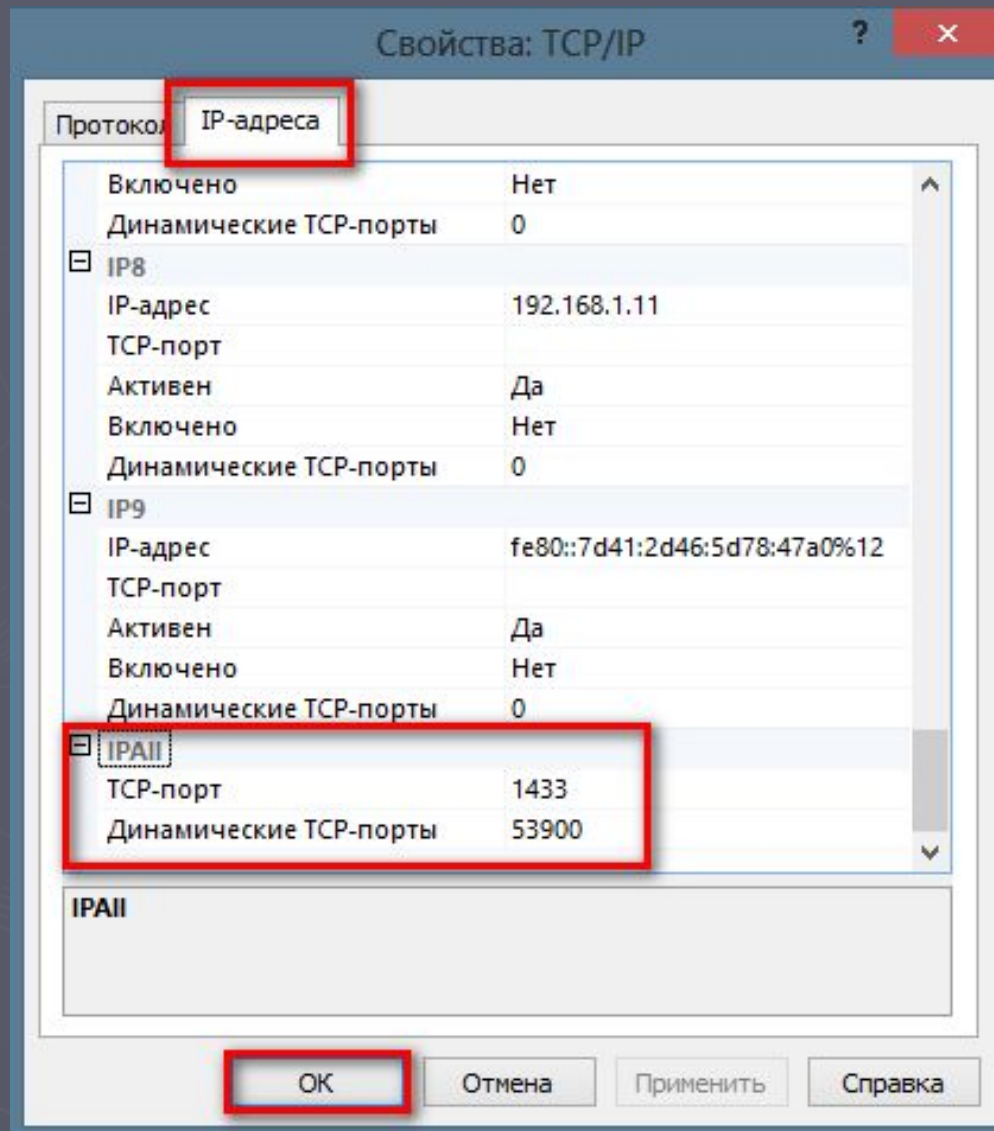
Свойства: TCP/IP

?

×

Протокол

IP-адреса

| | |
|---|---|
| Включено | Нет |
| Динамические TCP-порты | 0 |
| ⊟ IP8 | |
| IP-адрес | 192.168.1.11 |
| TCP-порт | |
| Активен | Да |
| Включено | Нет |
| Динамические TCP-порты | 0 |
| ⊟ IP9 | |
| IP-адрес | fe80::7d41:2d46:5d78:47a0%12 |
| TCP-порт | |
| Активен | Да |
| Включено | Нет |
| Динамические TCP-порты | 0 |
| ⊟ IPAll | |
| TCP-порт | 1433 |
| Динамические TCP-порты | 53900 |

IPAll

OK

Отмена

Применить

Справка